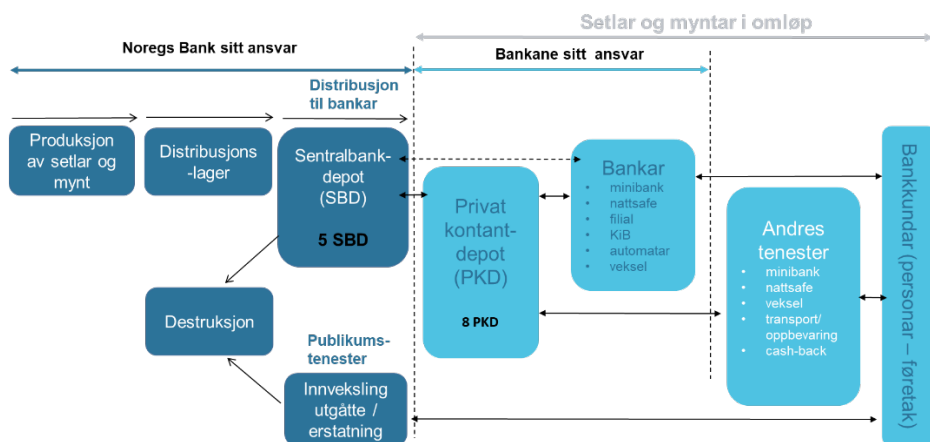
Setlar og myntar i omløp

Noregs Bank sitt ansvar

Bankane sitt ansvar

Distribusjon til bankar

Produksjon av setlar og mynt

Distribusjons -lager

Sentralbank-depot (SBD)

5 SBD

Privat kontant-depot (PKD)

8 PKD

Bankar
• minibank
• nattsafe
• filial
• KiB
• automatar
• veksel

Andres tenester
• minibank
• nattsafe
• veksel
• transport/ oppbevaring
• cash-back

Bankkundar (personar – føretak)

Destruksjon

Publikums-tenester

Innveksling utgåtte / erstatning